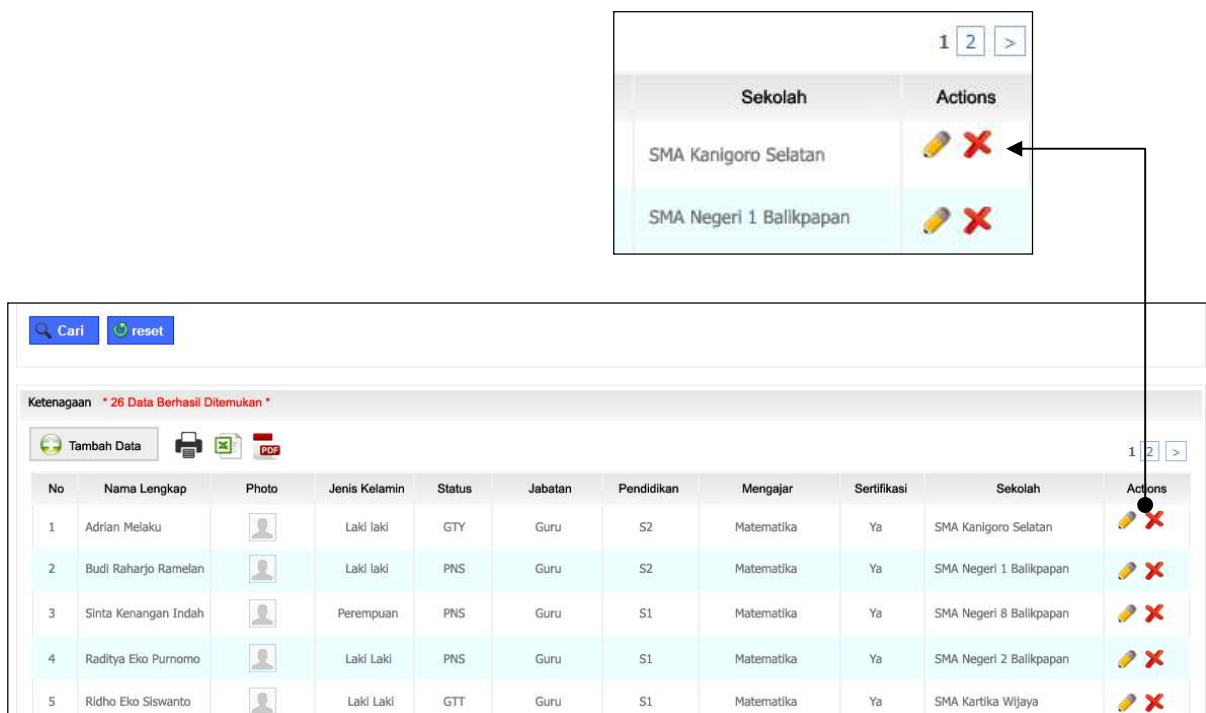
1 2 >

| Sekolah | Actions |
|---|---|
| SMA Kanigoro Selatan | |
| SMA Negeri 1 Balikpapan | |

Cari reset

Ketenagaan * 26 Data Berhasil Ditemukan *

Tambah Data

PDF

1 2 >

| No | Nama Lengkap | Photo | Jenis Kelamin | Status | Jabatan | Pendidikan | Mengajar | Sertifikasi | Sekolah | Actions |
|---|---|---|---|---|---|---|---|---|---|---|
| 1 | Adrian Melaku | | Laki laki | GTY | Guru | S2 | Matematika | Ya | SMA Kanigoro Selatan | |
| 2 | Budi Raharjo Ramelan | | Laki laki | PNS | Guru | S2 | Matematika | Ya | SMA Negeri 1 Balikpapan | |
| 3 | Sinta Kenangan Indah | | Perempuan | PNS | Guru | S1 | Matematika | Ya | SMA Negeri 8 Balikpapan | |
| 4 | Raditya Eko Purnomo | | Laki Laki | PNS | Guru | S1 | Matematika | Ya | SMA Negeri 2 Balikpapan | |
| 5 | Ridho Eko Siswanto | | Laki Laki | GTT | Guru | S1 | Matematika | Ya | SMA Kartika Wijaya | |